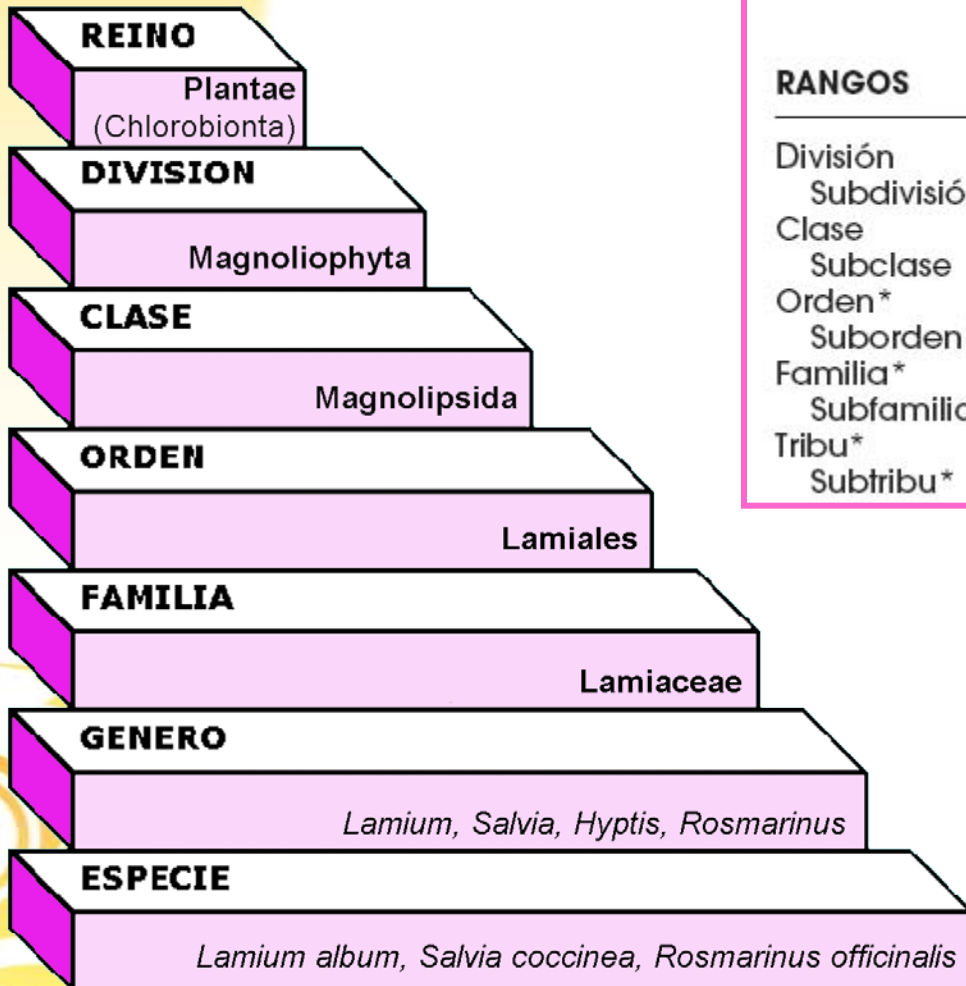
REINO
Plantae
(Chlorobionta)

DIVISION
Magnoliophyta

CLASE
Magnolipsida

ORDEN
Lamiales

FAMILIA
Lamiaceae

GENERO
Lamium, Salvia, Hyptis, Rosmarinus

ESPECIE
Lamium album, Salvia coccinea, Rosmarinus officinalis

RANGOS

División
Subdivisió
Clase
Subclase
Orden*
Suborden
Familia*
Subfamilia
Tribu*
Subtribu*